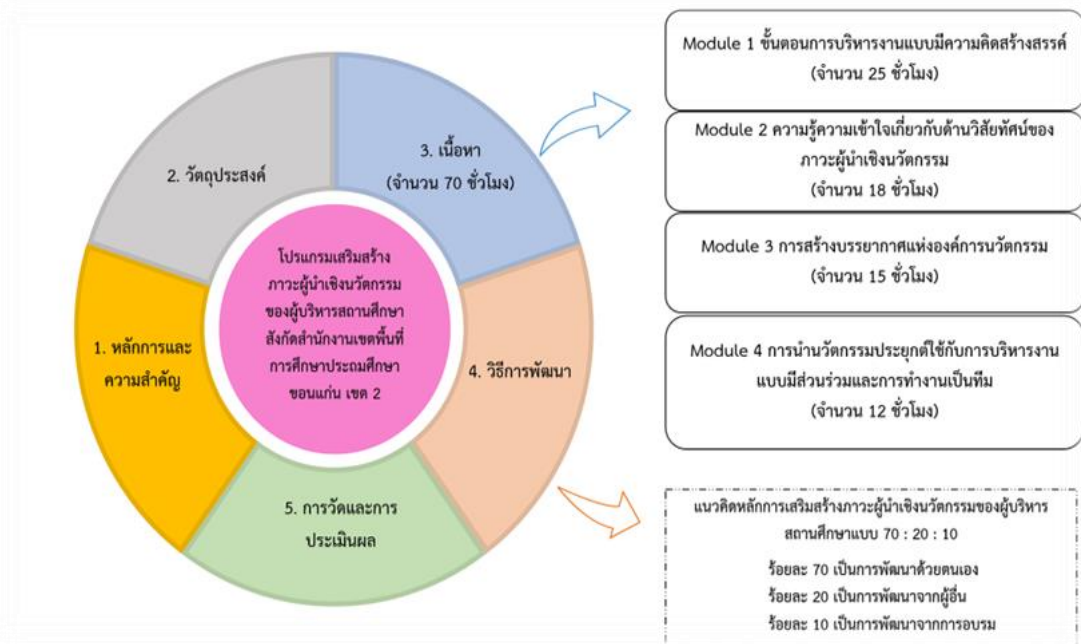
โปรแกรมเสริมสร้างภาวะผู้นำเชิงนวัตกรรมของผู้บริหารสถานศึกษาสังกัดสำนักงานเขตพื้นที่การศึกษาประถมศึกษาขอนแก่น เขต 2

1. หลักการและความสำคัญ

2. วัตถุประสงค์

3. เนื้อหา (จำนวน 70 ชั่วโมง)

4. วิธีการพัฒนา

5. การวัดและการประเมินผล

Module 1 ขั้นตอนการบริหารงานแบบมีความคิดสร้างสรรค์ (จำนวน 25 ชั่วโมง)

Module 2 ความรู้ความเข้าใจเกี่ยวกับด้านวิสัยทัศน์ของภาวะผู้นำเชิงนวัตกรรม (จำนวน 18 ชั่วโมง)

Module 3 การสร้างบรรยากาศแห่งองค์การนวัตกรรม (จำนวน 15 ชั่วโมง)

Module 4 การนำนวัตกรรมประยุกต์ใช้กับการบริหารงานแบบมีส่วนร่วมและการทำงานเป็นทีม (จำนวน 12 ชั่วโมง)

แนวคิดหลักการเสริมสร้างภาวะผู้นำเชิงนวัตกรรมของผู้บริหารสถานศึกษาแบบ 70 : 20 : 10

ร้อยละ 70 เป็นการพัฒนาด้วยตนเอง

ร้อยละ 20 เป็นการพัฒนาจากผู้อื่น

ร้อยละ 10 เป็นการพัฒนาจากการอบรม